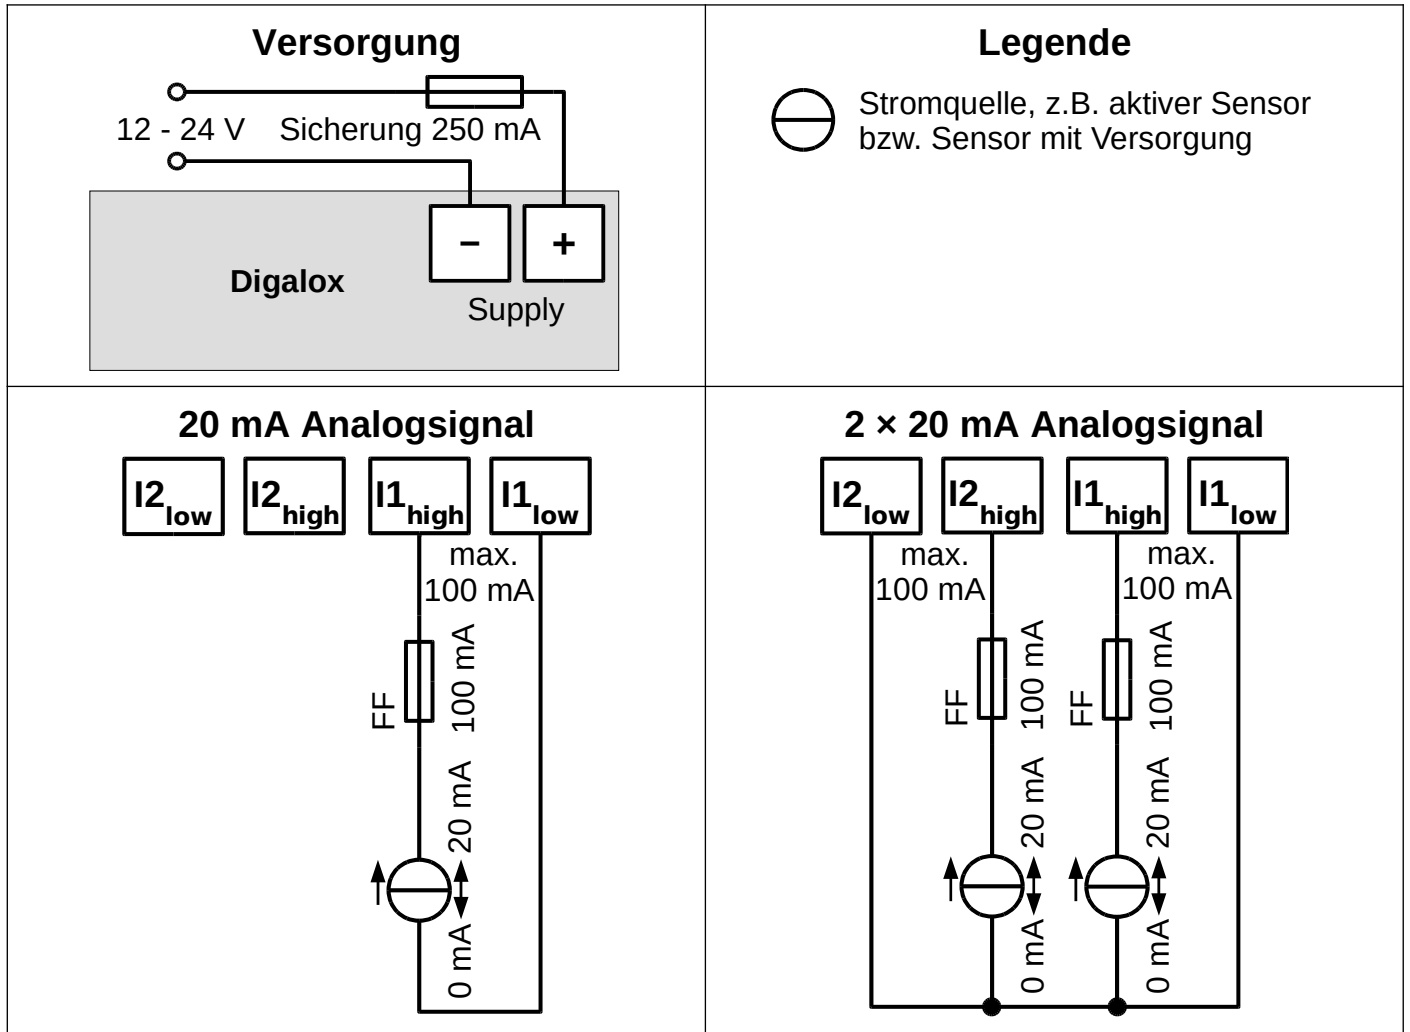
Versorgung

12 - 24 V Sicherung 250 mA

−

+

Digalox

Supply

Legende

Stromquelle, z.B. aktiver Sensor bzw. Sensor mit Versorgung

20 mA Analogsignal

$I2_{low}$ $I2_{high}$ $I1_{high}$ $I1_{low}$

max. 100 mA

FF 100 mA

20 mA

0 mA

2 × 20 mA Analogsignal

$I2_{low}$ $I2_{high}$ $I1_{high}$ $I1_{low}$

max. 100 mA

max. 100 mA

FF 100 mA

FF 100 mA

20 mA

20 mA

0 mA

0 mA